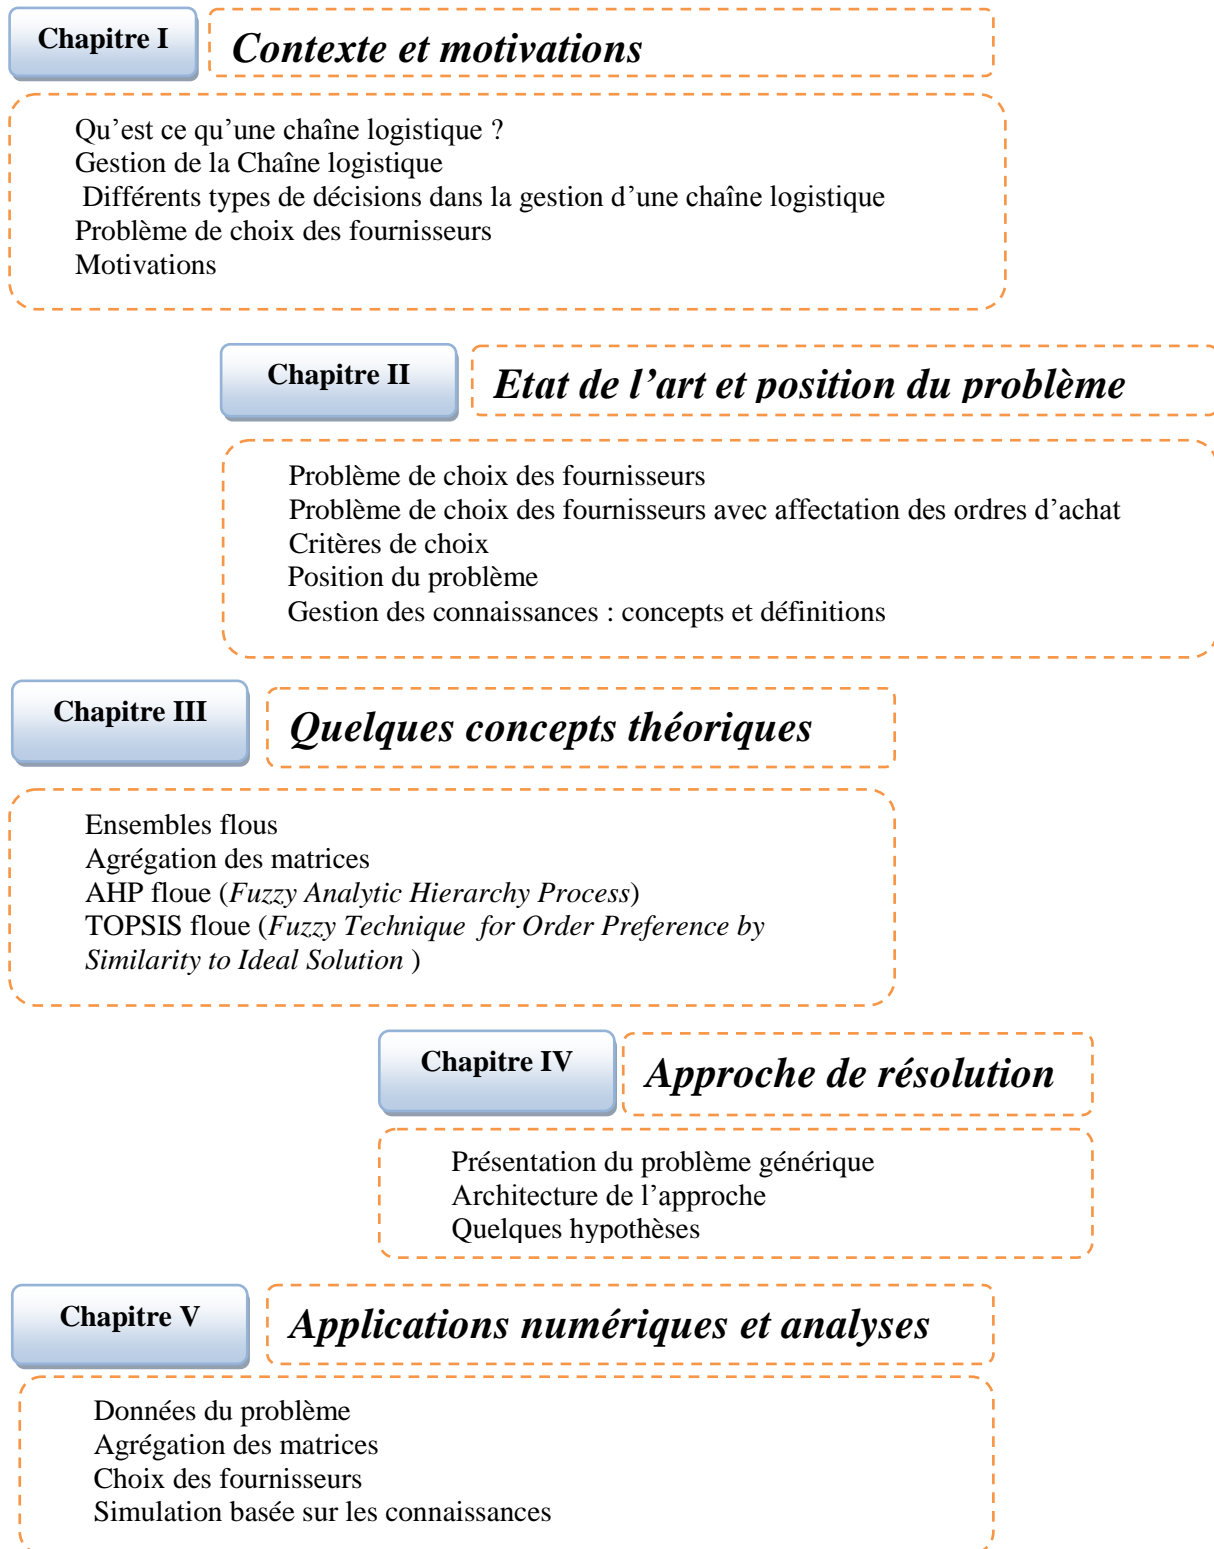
Chapitre I

Contexte et motivations

Qu’est ce qu’une chaîne logistique ?
Gestion de la Chaîne logistique
Différents types de décisions dans la gestion d’une chaîne logistique
Problème de choix des fournisseurs
Motivations

Chapitre II

Etat de l’art et position du problème

Problème de choix des fournisseurs
Problème de choix des fournisseurs avec affectation des ordres d’achat
Critères de choix
Position du problème
Gestion des connaissances : concepts et définitions

Chapitre III

Quelques concepts théoriques

Ensembles flous
Agrégation des matrices
AHP floue (*Fuzzy Analytic Hierarchy Process*)
TOPSIS floue (*Fuzzy Technique for Order Preference by Similarity to Ideal Solution* )

Chapitre IV

Approche de résolution

Présentation du problème générique
Architecture de l’approche
Quelques hypothèses

Chapitre V

Applications numériques et analyses

Données du problème
Agrégation des matrices
Choix des fournisseurs
Simulation basée sur les connaissances